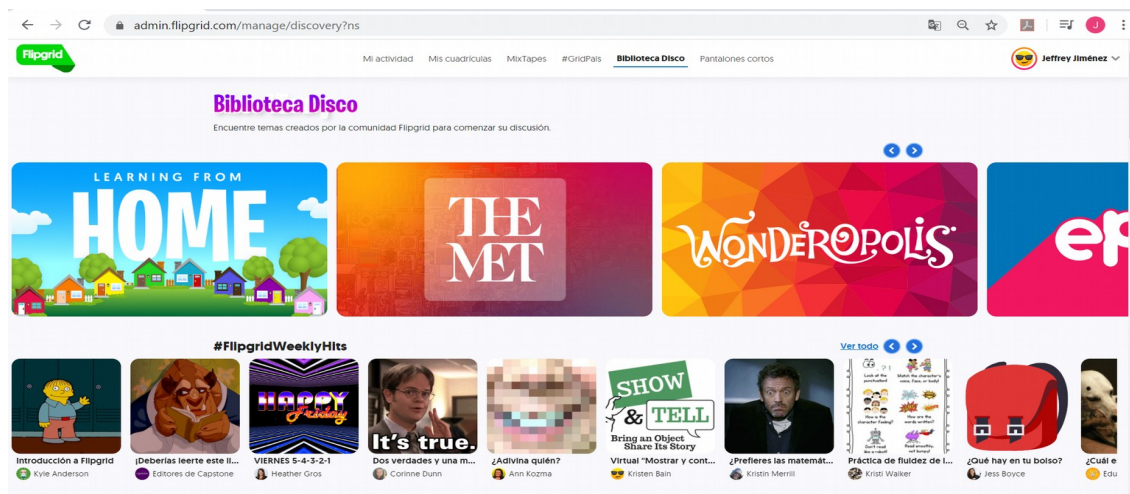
admin.flipgrid.com/manage/discovery?ns

Flipgrid

Mi actividad Mis cuadrículas MixTapes #GridPals Biblioteca Disco Pantalones cortos

Jeffrey Jiménez

Biblioteca Disco

Encuentre temas creados por la comunidad Flipgrid para comenzar su discusión.

LEARNING FROM HOME

THE MET

WONDEROPOLIS

ep

#FlipgridWeeklyHits

Ver todo

Introducción a Flipgrid
Kyle Anderson

¡Deberías leerte este li...
Editores de Capstone

HAPPY Friday
VIERNES 5-4-3-2-1
Heather Gros

It's true.
Dos verdades y una m...
Corinne Dunn

¿Adivina quién?
Ann Kozma

SHOW & TELL
Bring an Object Share Its Story
Virtual "Mostrar y cont...
Kristen Bain

¿Prefieres las matemát...
Kristin Merrill

Práctica de fluidez de l...
Kristi Walker

¿Qué hay en tu bolso?
Jess Boyce

¿Cuál e
Edu